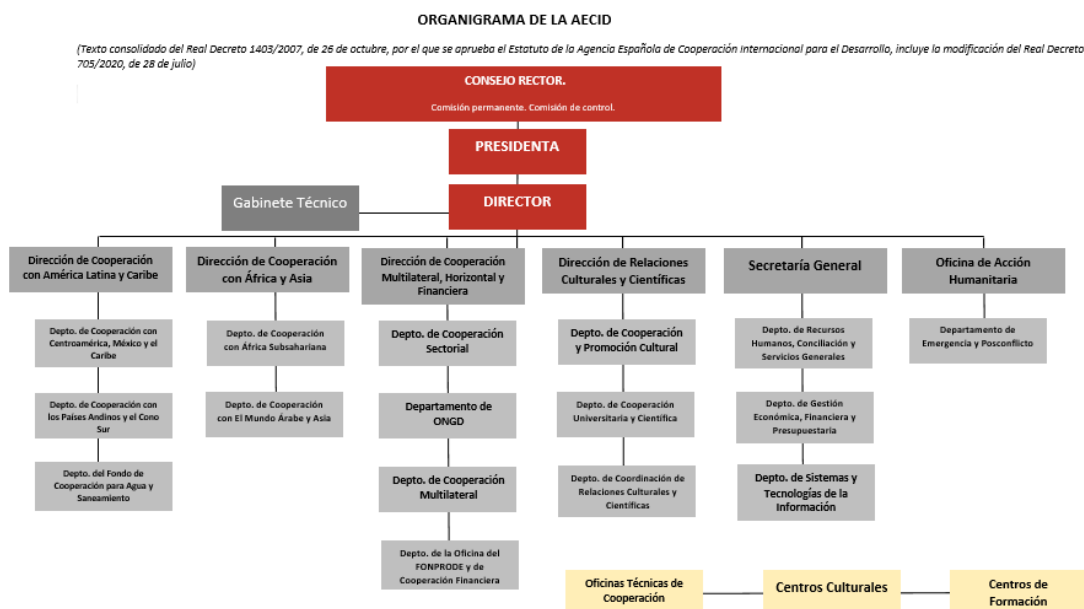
ORGANIGRAMA DE LA AECID

(Texto consolidado del Real Decreto 1403/2007, de 26 de octubre, por el que se aprueba el Estatuto de la Agencia Española de Cooperación Internacional para el Desarrollo, incluye la modificación del Real Decreto 705/2020, de 28 de julio)

CONSEJO RECTOR.
Comisión permanente. Comisión de control.

PRESIDENTA

Gabinete Técnico

DIRECTOR

Dirección de Cooperación con América Latina y Caribe

Depto. de Cooperación con Centroamérica, México y el Caribe

Depto. de Cooperación con los Países Andinos y el Cono Sur

Depto. del Fondo de Cooperación para Agua y Saneamiento

Dirección de Cooperación con África y Asia

Depto. de Cooperación con África Subsahariana

Depto. de Cooperación con El Mundo Árabe y Asia

Dirección de Cooperación Multilateral, Horizontal y Financiera

Depto. de Cooperación Sectorial

Departamento de ONGD

Depto. de Cooperación Multilateral

Depto. de la Oficina del FONPRODE y de Cooperación Financiera

Dirección de Relaciones Culturales y Científicas

Depto. de Cooperación y Promoción Cultural

Depto. de Cooperación Universitaria y Científica

Depto. de Coordinación de Relaciones Culturales y Científicas

Secretaría General

Depto. de Recursos Humanos, Conciliación y Servicios Generales

Depto. de Gestión Económica, Financiera y Presupuestaria

Depto. de Sistemas y Tecnologías de la Información

Oficina de Acción Humanitaria

Departamento de Emergencia y Posconflicto

Oficinas Técnicas de Cooperación

Centros Culturales

Centros de Formación